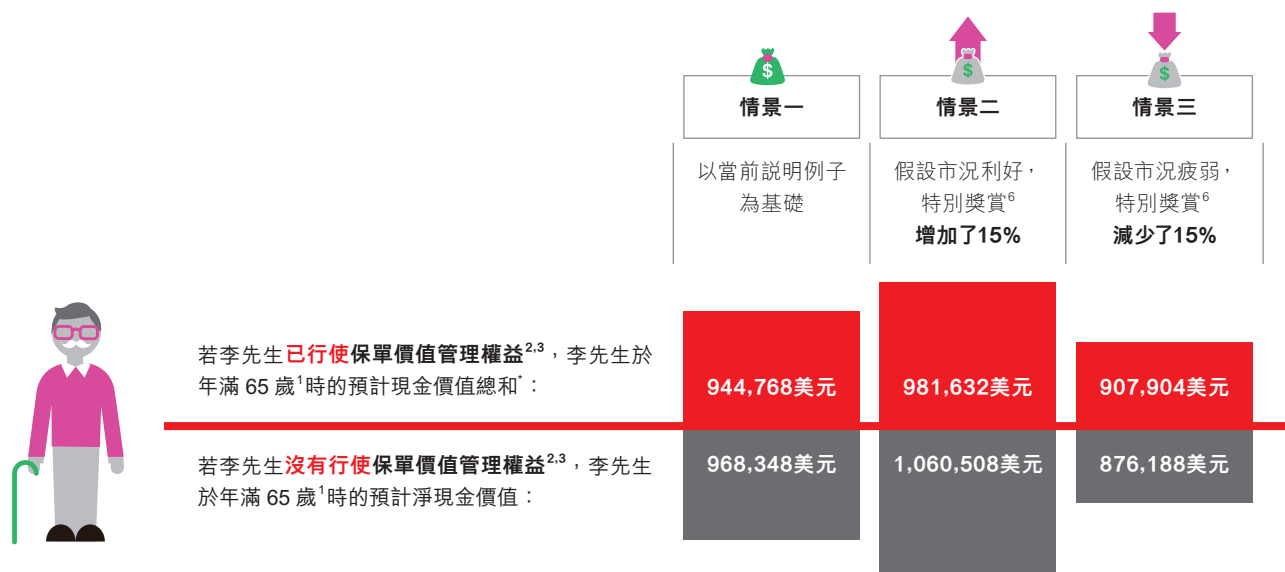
$

情景一

以當前說明例子為基礎

$

情景二

假設市況利好，特別獎賞$^{6}$ **增加了15%**

$

情景三

假設市況疲弱，特別獎賞$^{6}$ **減少了15%**

若李先生**已行使保單價值管理權益**$^{2,3}$，李先生於年滿 65 歲$^{1}$時的預計現金價值總和$^{*}$：

944,768美元

981,632美元

907,904美元

若李先生**沒有行使保單價值管理權益**$^{2,3}$，李先生於年滿 65 歲$^{1}$時的預計淨現金價值：

968,348美元

1,060,508美元

876,188美元